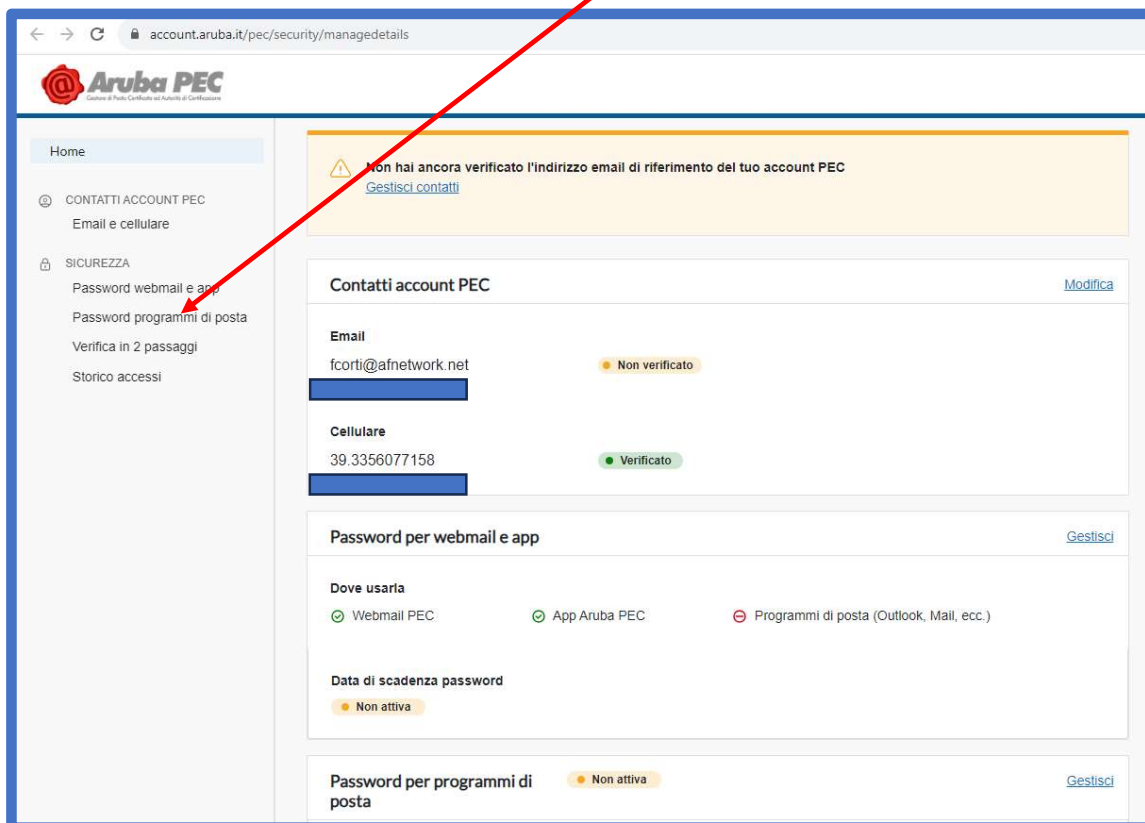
account.aruba.it/pec/security/managedetails

Aruba PEC
Gestore di Posta Certificata ed Autorità di Certificazione

Home

CONTATTI ACCOUNT PEC
Email e cellulare

SICUREZZA
Password webmail e app
Password programmi di posta
Verifica in 2 passaggi
Storico accessi

Non hai ancora verificato l'indirizzo email di riferimento del tuo account PEC
Gestisci contatti

Contatti account PEC
Modifica

Email
fcorti@afnetwork.net
Non verificato

Cellulare
39.3356077158
Verificato

Password per webmail e app
Gestisci

Dove usarla
Webmail PEC
App Aruba PEC
Programmi di posta (Outlook, Mail, ecc.)

Data di scadenza password
Non attiva

Password per programmi di posta
Non attiva
Gestisci